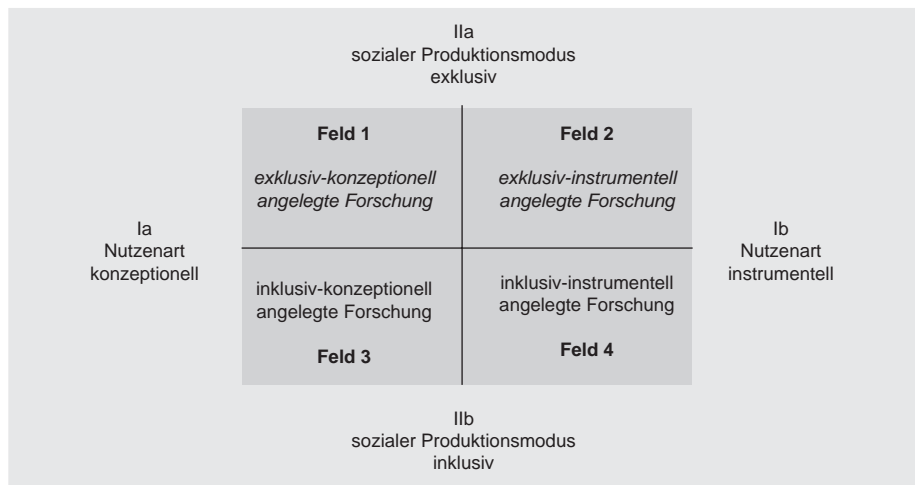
IIa
sozialer Produktionsmodus
exklusiv

Ia
Nutzenart
konzeptionell

Feld 1

exklusiv-konzeptionell angelegte Forschung

Feld 2

exklusiv-instrumentell angelegte Forschung

inklusiv-konzeptionell angelegte Forschung

Feld 3

inklusiv-instrumentell angelegte Forschung

Feld 4

Ib
Nutzenart
instrumentell

IIb
sozialer Produktionsmodus
inklusiv